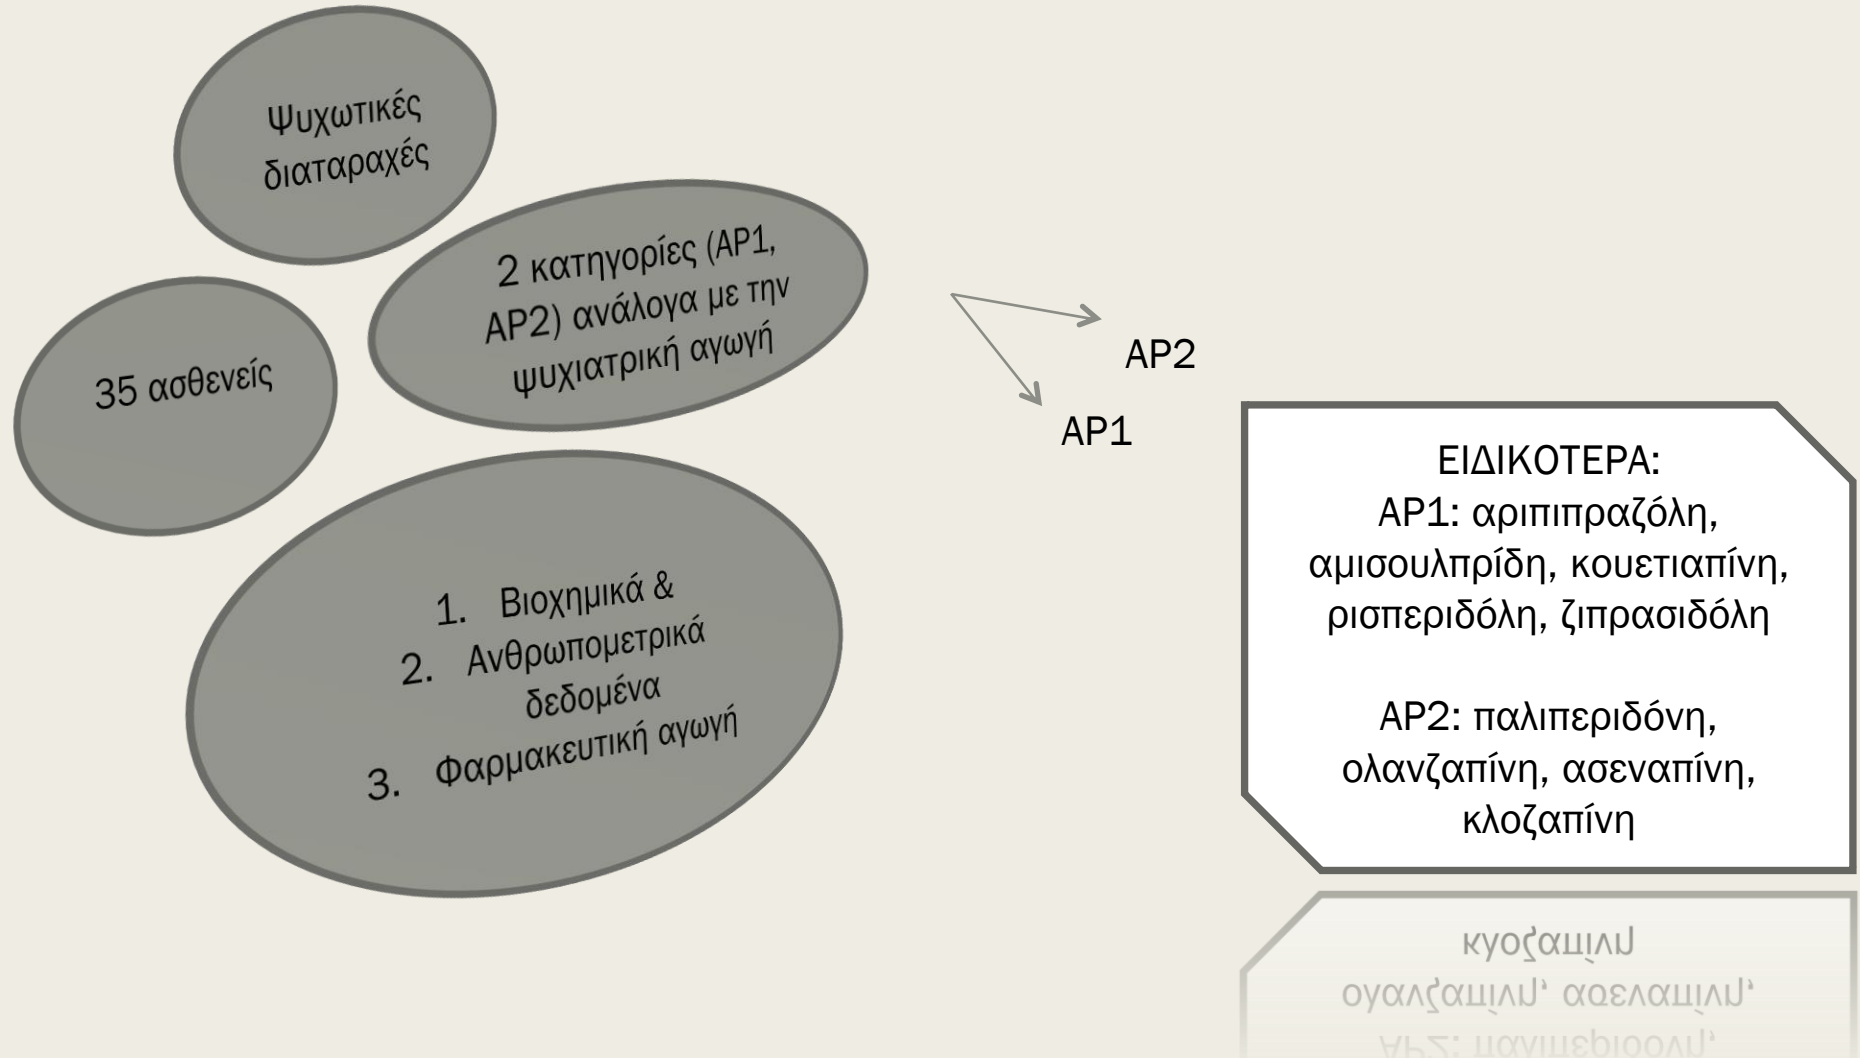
Ψυχωτικές διαταραχές

2 κατηγορίες (AP1, AP2) ανάλογα με την ψυχιατρική αγωγή

35 ασθενείς

1. Βιοχημικά &
2. Ανθρωπομετρικά δεδομένα
3. Φαρμακευτική αγωγή

AP2

AP1

ΕΙΔΙΚΟΤΕΡΑ:
AP1: αριπιπραζόλη, αμισουλπρίδη, κουετιαπίνη, ρισπεριδόλη, ζιπρασιδόλη

AP2: παλιπεριδόνη, ολανζαπίνη, ασεναπίνη, κλοζαπίνη